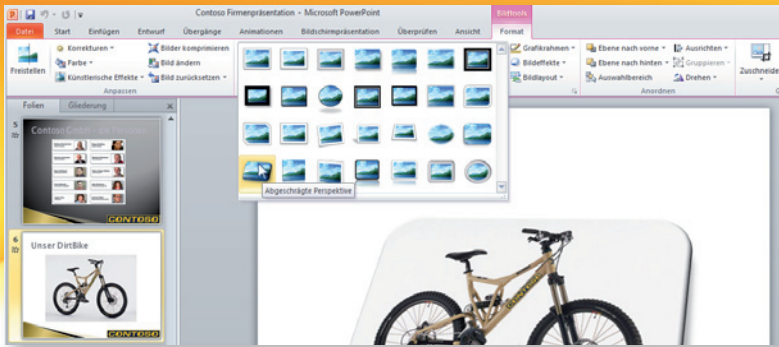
Contoso Firmenpräsentation - Microsoft PowerPoint

Bildtools

Datei Start Einfügen Entwurf Übergänge Animationen Bildschirmpräsentation Überprüfen Ansicht Format

Freistellen

Korrekturen

Farbe

Künstlerische Effekte

Bilder komprimieren

Bild ändern

Bild zurücksetzen

Anpassen

Grafikrahmen

Bildeffekte

Bildlayout

Ebene nach vorne

Ebene nach hinten

Auswahlbereich

Ausrichten

Gruppieren

Drehen

Anordnen

Zuschneiden

Folien Gliederung

5

Contoso GmbH - Ihr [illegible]

CONTOSO

6

Unser DirtBike

CONTOSO

Abgeschrägte Perspektive